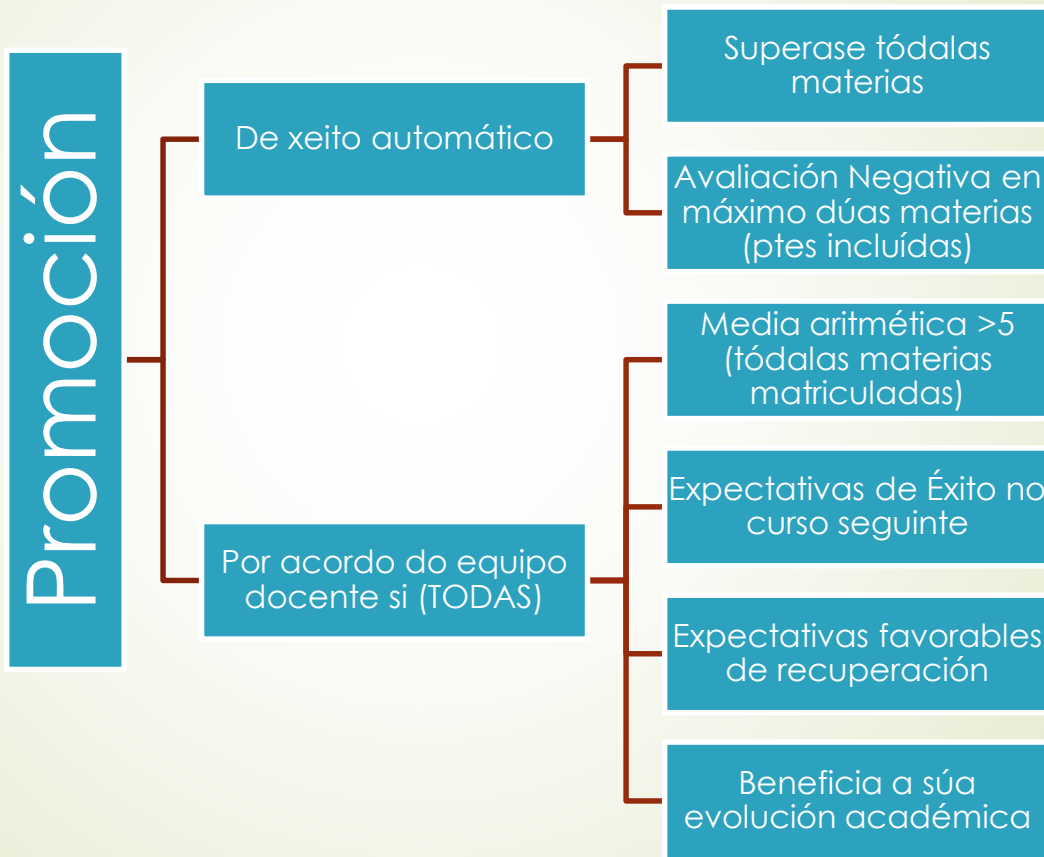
Promoción

De xeito automático

Superase tódalas materias

Avaliación Negativa en máximo dúas materias (ptes incluídas)

Por acordo do equipo docente si (TODAS)

Media aritmética >5 (tódalas materias matriculadas)

Expectativas de Éxito no curso seguinte

Expectativas favorables de recuperación

Beneficia a súa evolución académica